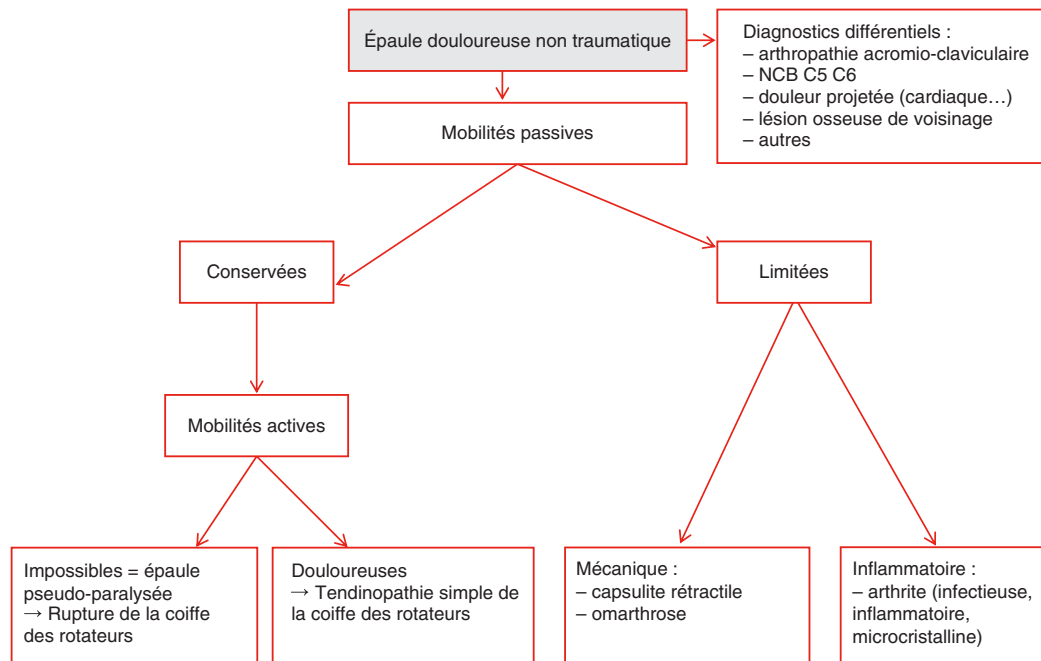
Épaule douloureuse non traumatique

Diagnostics différentiels :
– arthropathie acromio-claviculaire
– NCB C5 C6
– douleur projetée (cardiaque…)
– lésion osseuse de voisinage
– autres

Mobilités passives

Conservées

Limitées

Mobilités actives

Impossibles = épaule pseudo-paralysée
→ Rupture de la coiffe des rotateurs

Douloureuses
→ Tendinopathie simple de la coiffe des rotateurs

Mécanique :
– capsulite rétractile
– omarthrose

Inflammatoire :
– arthrite (infectieuse, inflammatoire, microcristalline)